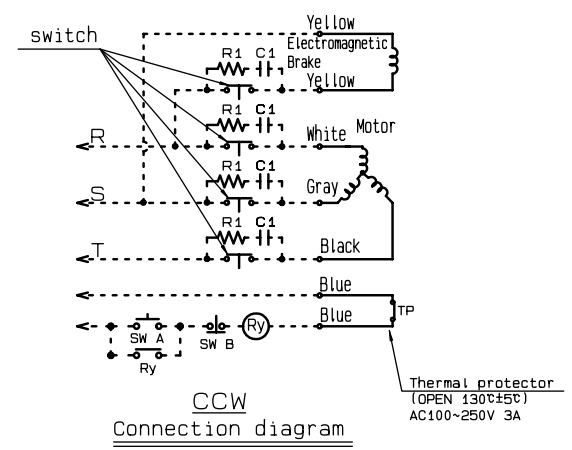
switch

Yellow

Electromagnetic Brake

Yellow

R1 C1

R1 C1

White Motor

R

R1 C1

Gray

S

R1 C1

T

Black

Blue

Blue

TP

SW A

Ry

SW B

Ry

Thermal protector
(OPEN 130℃±5℃)
AC100~250V 3A

CCW
Connection diagram